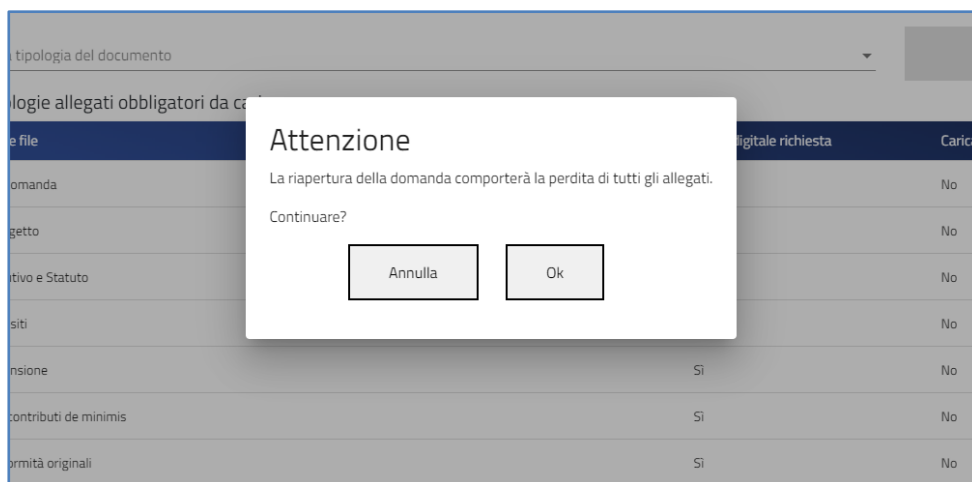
tipologia del documento

ologie allegati obbligatori da ca

| e file | | igitale richiesta | Caric |
|---|---|---|---|
| omanda | | | No |
| getto | | | No |
| tivo e Statuto | | | No |
| siti | | | No |
| nsione | | Sì | No |
| contributi de minimis | | Sì | No |
| rmità originali | | Sì | No |

Attenzione

La riapertura della domanda comporterà la perdita di tutti gli allegati.

Continuare?

Annulla

Ok